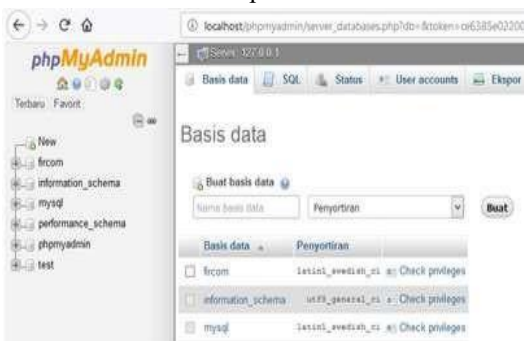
localhost/phpmyadmin/server_databases.php?db=&token=ce6385e02200

phpMyAdmin

Terbaru Favorit

New
fircom
information_schema
mysql
performance_schema
phpmyadmin
test

Server: 127.0.0.1

Basis data SQL Status User accounts Ekspor

Basis data

Buat basis data

Nama basis data

Penyortiran

Buat

| Basis data | Penyortiran | |
|---|---|---|
| fircom | latin1_swedish_ci | Check privileges |
| information_schema | utf8_general_ci | Check privileges |
| mysql | latin1_swedish_ci | Check privileges |